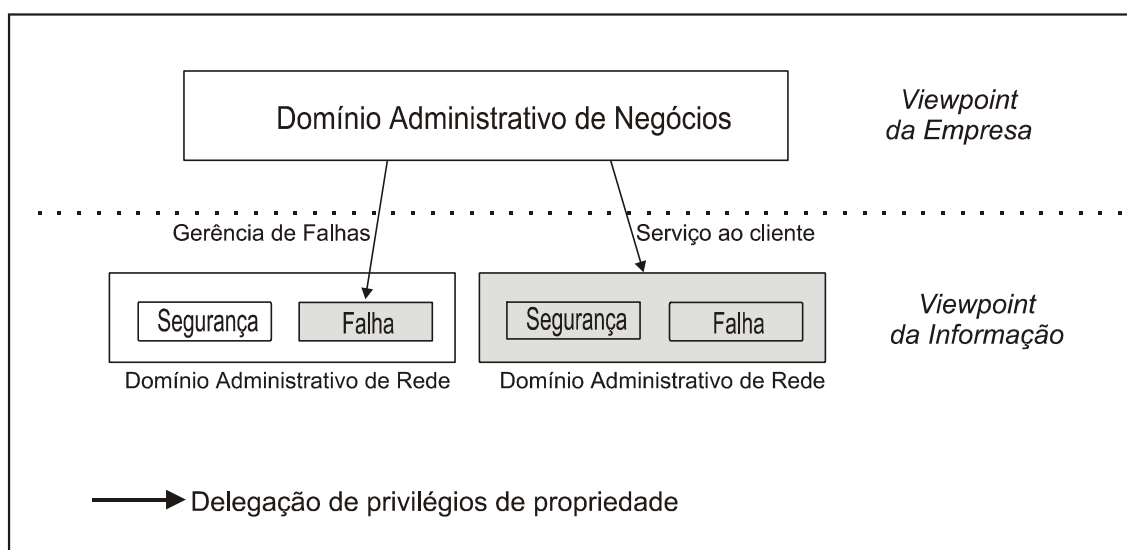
Domínio Administrativo de Negócios

Viewpoint
da Empresa

Gerência de Falhas

Serviço ao cliente

Segurança

Falha

Domínio Administrativo de Rede

Segurança

Falha

Domínio Administrativo de Rede

Viewpoint
da Informação

Delegação de privilégios de propriedade